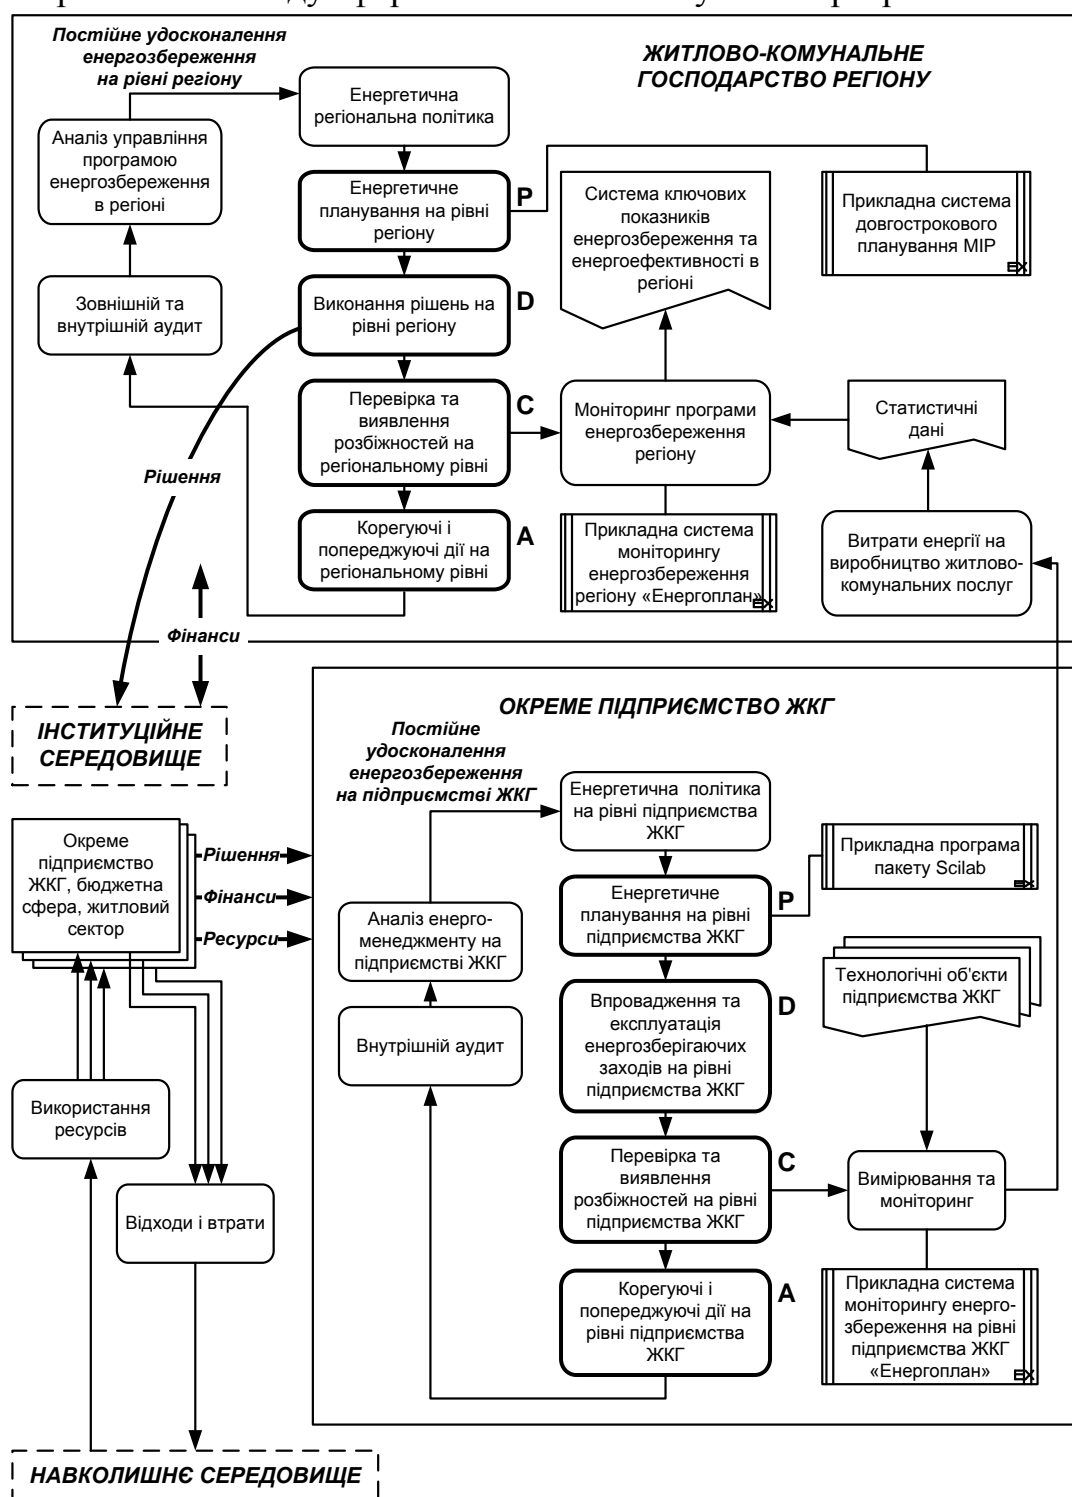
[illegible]

Постійне удосконалення енергозбереження на рівні регіону

ЖИТЛОВО-КОМУНАЛЬНЕ ГОСПОДАРСТВО РЕГІОНУ

Аналіз управління програмою енергозбереження в регіоні

Енергетична регіональна політика

Енергетичне планування на рівні регіону

P

Система ключових показників енергозбереження та енергоефективності в регіоні

Прикладна система довгострокового планування MIP

Зовнішній та внутрішній аудит

Виконання рішень на рівні регіону

D

Перевірка та виявлення розбіжностей на регіональному рівні

C

Моніторинг програми енергозбереження регіону

Статистичні дані

Рішення

Корегуючі і попереджуючі дії на регіональному рівні

A

Прикладна система моніторингу енергозбереження регіону «Енергоплан»

Витрати енергії на виробництво житлово-комунальних послуг

Фінанси

ІНСТИТУЦІЙНЕ СЕРЕДОВИЩЕ

ОКРЕМЕ ПІДПРИЄМСТВО ЖКГ

Постійне удосконалення енергозбереження на підприємстві ЖКГ

Енергетична політика на рівні підприємства ЖКГ

Окреме підприємство ЖКГ, бюджетна сфера, житловий сектор

Рішення

Фінанси

Ресурси

Прикладна програма пакету Scilab

Аналіз енерго-менеджменту на підприємстві ЖКГ

Енергетичне планування на рівні підприємства ЖКГ

P

Технологічні об'єкти підприємства ЖКГ

Внутрішній аудит

Впровадження та експлуатація енергозберігаючих заходів на рівні підприємства ЖКГ

D

Використання ресурсів

Перевірка та виявлення розбіжностей на рівні підприємства ЖКГ

C

Вимірювання та моніторинг

Відходи і втрати

Корегуючі і попереджуючі дії на рівні підприємства ЖКГ

A

Прикладна система моніторингу енерго-збереження на рівні підприємства ЖКГ «Енергоплан»

НАВКОЛИШНЄ СЕРЕДОВИЩЕ